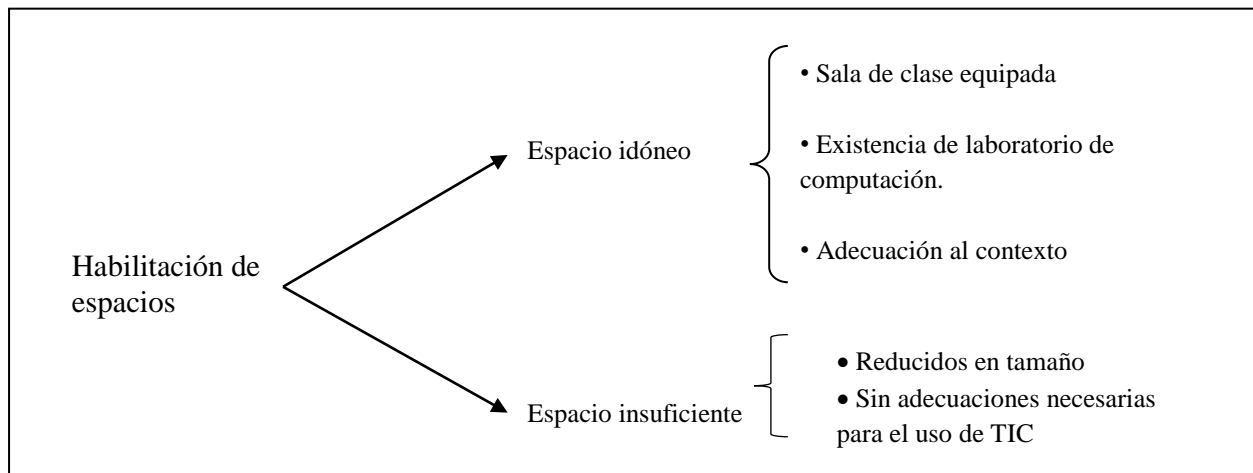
Habilitación de espacios

Espacio idóneo

• Sala de clase equipada

• Existencia de laboratorio de computación.

• Adecuación al contexto

Espacio insuficiente

• Reducidos en tamaño

• Sin adecuaciones necesarias para el uso de TIC